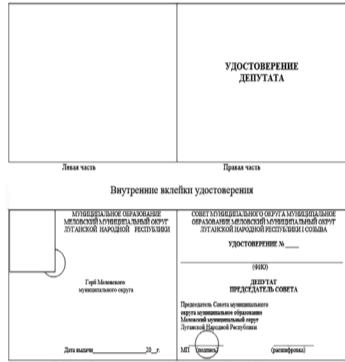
УДОСТОВЕРЕНИЕ
ДЕПУТАТА

Левая часть

Правая часть

Внутренние вклейки удостоверения

МУНИЦИПАЛЬНОЕ ОБРАЗОВАНИЕ МЕЛОВСКИЙ МУНИЦИПАЛЬНЫЙ ОКРУГ ЛУГАНСКОЙ НАРОДНОЙ РЕСПУБЛИКИ

Герб Меловского муниципального округа

Дата выдачи_________20__г.

СОВЕТ МУНИЦИПАЛЬНОГО ОКРУГА МУНИЦИПАЛЬНОЕ ОБРАЗОВАНИЕ МЕЛОВСКИЙ МУНИЦИПАЛЬНЫЙ ОКРУГ ЛУГАНСКОЙ НАРОДНОЙ РЕСПУБЛИКИ I СОЗЫВА

УДОСТОВЕРЕНИЕ №____

(ФИО)

ДЕПУТАТ
ПРЕДСЕДАТЕЛЬ СОВЕТА

Председатель Совета муниципального округа муниципальное образование Меловский муниципальный округ Луганской Народной Республики

МП (подпись) (расшифровка)